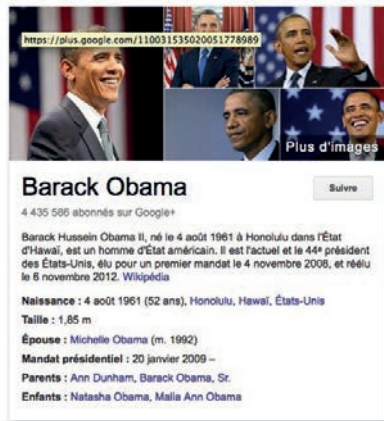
https://plus.google.com/110031535020051778989

Plus d'images

Barack Obama

Suivre

4 435 586 abonnés sur Google+

Barack Hussein Obama II, né le 4 août 1961 à Honolulu dans l'État d'Hawaï, est un homme d'État américain. Il est l'actuel et le 44e président des États-Unis, élu pour un premier mandat le 4 novembre 2008, et réélu le 6 novembre 2012. Wikipédia

Naissance : 4 août 1961 (52 ans), Honolulu, Hawaï, États-Unis

Taille : 1,85 m

Épouse : Michelle Obama (m. 1992)

Mandat présidentiel : 20 janvier 2009 –

Parents : Ann Dunham, Barack Obama, Sr.

Enfants : Natasha Obama, Malia Ann Obama